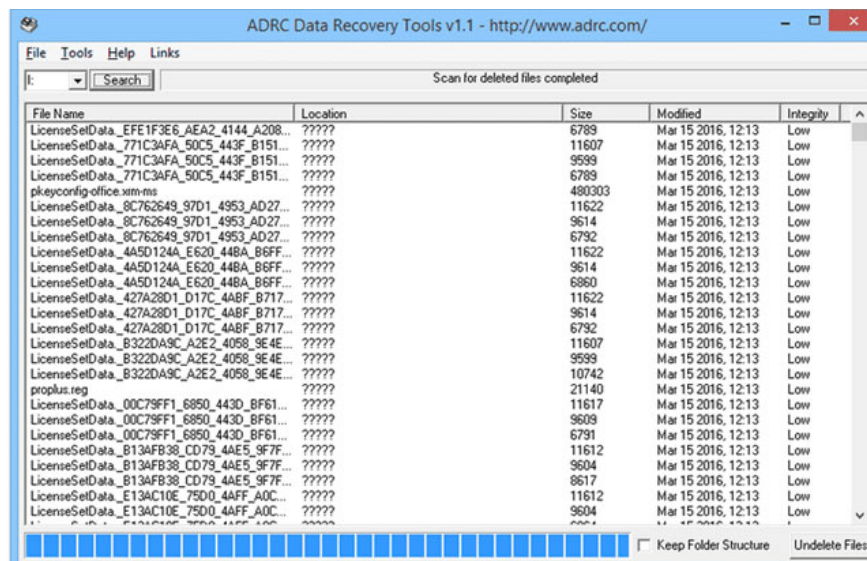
ADRC Data Recovery Tools v1.1 - http://www.adrc.com/

File Tools Help Links

I: Search

Scan for deleted files completed

| File Name | Location | Size | Modified | Integrity |
|---|---|---|---|---|
| LicenseSetData._EFE1F3E6_AEA2_4144_A208... | ????? | 6789 | Mar 15 2016, 12:13 | Low |
| LicenseSetData._771C3AFA_50C5_443F_B151... | ????? | 11607 | Mar 15 2016, 12:13 | Low |
| LicenseSetData._771C3AFA_50C5_443F_B151... | ????? | 9599 | Mar 15 2016, 12:13 | Low |
| LicenseSetData._771C3AFA_50C5_443F_B151... | ????? | 6789 | Mar 15 2016, 12:13 | Low |
| pkeyconfig-office.xrm-ms | ????? | 480303 | Mar 15 2016, 12:13 | Low |
| LicenseSetData._8C762649_97D1_4953_AD27... | ????? | 11622 | Mar 15 2016, 12:13 | Low |
| LicenseSetData._8C762649_97D1_4953_AD27... | ????? | 9614 | Mar 15 2016, 12:13 | Low |
| LicenseSetData._8C762649_97D1_4953_AD27... | ????? | 6792 | Mar 15 2016, 12:13 | Low |
| LicenseSetData._4A5D124A_E620_44BA_B6FF... | ????? | 11622 | Mar 15 2016, 12:13 | Low |
| LicenseSetData._4A5D124A_E620_44BA_B6FF... | ????? | 9614 | Mar 15 2016, 12:13 | Low |
| LicenseSetData._4A5D124A_E620_44BA_B6FF... | ????? | 6860 | Mar 15 2016, 12:13 | Low |
| LicenseSetData._427A28D1_D17C_4ABF_B717... | ????? | 11622 | Mar 15 2016, 12:13 | Low |
| LicenseSetData._427A28D1_D17C_4ABF_B717... | ????? | 9614 | Mar 15 2016, 12:13 | Low |
| LicenseSetData._427A28D1_D17C_4ABF_B717... | ????? | 6792 | Mar 15 2016, 12:13 | Low |
| LicenseSetData._B322DA9C_A2E2_4058_9E4E... | ????? | 11607 | Mar 15 2016, 12:13 | Low |
| LicenseSetData._B322DA9C_A2E2_4058_9E4E... | ????? | 9599 | Mar 15 2016, 12:13 | Low |
| LicenseSetData._B322DA9C_A2E2_4058_9E4E... | ????? | 10742 | Mar 15 2016, 12:13 | Low |
| proplus.reg | ????? | 21140 | Mar 15 2016, 12:13 | Low |
| LicenseSetData._00C79FF1_6850_443D_BF61... | ????? | 11617 | Mar 15 2016, 12:13 | Low |
| LicenseSetData._00C79FF1_6850_443D_BF61... | ????? | 9609 | Mar 15 2016, 12:13 | Low |
| LicenseSetData._00C79FF1_6850_443D_BF61... | ????? | 6791 | Mar 15 2016, 12:13 | Low |
| LicenseSetData._B13AFB38_CD79_4AE5_9F7F... | ????? | 11612 | Mar 15 2016, 12:13 | Low |
| LicenseSetData._B13AFB38_CD79_4AE5_9F7F... | ????? | 9604 | Mar 15 2016, 12:13 | Low |
| LicenseSetData._B13AFB38_CD79_4AE5_9F7F... | ????? | 8617 | Mar 15 2016, 12:13 | Low |
| LicenseSetData._E13AC10E_75D0_4AFF_A0C... | ????? | 11612 | Mar 15 2016, 12:13 | Low |
| LicenseSetData._E13AC10E_75D0_4AFF_A0C... | ????? | 9604 | Mar 15 2016, 12:13 | Low |
| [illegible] | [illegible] | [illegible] | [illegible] | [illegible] |

Keep Folder Structure

Undelete Files